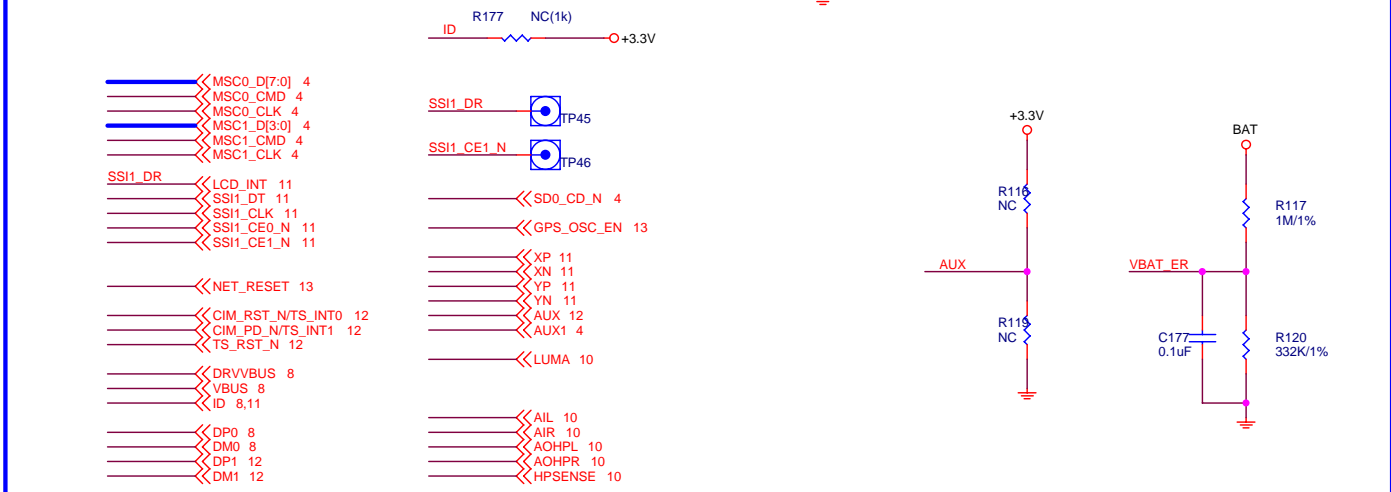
R177 NC(1k)
ID
+3.3V

MSC0_D[7:0] 4
MSC0_CMD 4
MSC0_CLK 4
MSC1_D[3:0] 4
MSC1_CMD 4
MSC1_CLK 4

SSI1_DR
LCD_INT 11
SSI1_DT 11
SSI1_CLK 11
SSI1_CE0_N 11
SSI1_CE1_N 11

NET_RESET 13

CIM_RST_N/TS_INT0 12
CIM_PD_N/TS_INT1 12
TS_RST_N 12

DRVVBUS 8
VBUS 8
ID 8,11

DP0 8
DM0 8
DP1 12
DM1 12

SSI1_DR
TP45
SSI1_CE1_N
TP46

SD0_CD_N 4
GPS_OSC_EN 13

XP 11
XN 11
YP 11
YN 11
AUX 12
AUX1 4

LUMA 10

AIL 10
AIR 10
AOHPL 10
AOHPR 10
HPSENSE 10

+3.3V
R116
NC
AUX
R119
NC

BAT
R117
1M/1%
VBAT_ER
C177
0.1uF
R120
332K/1%